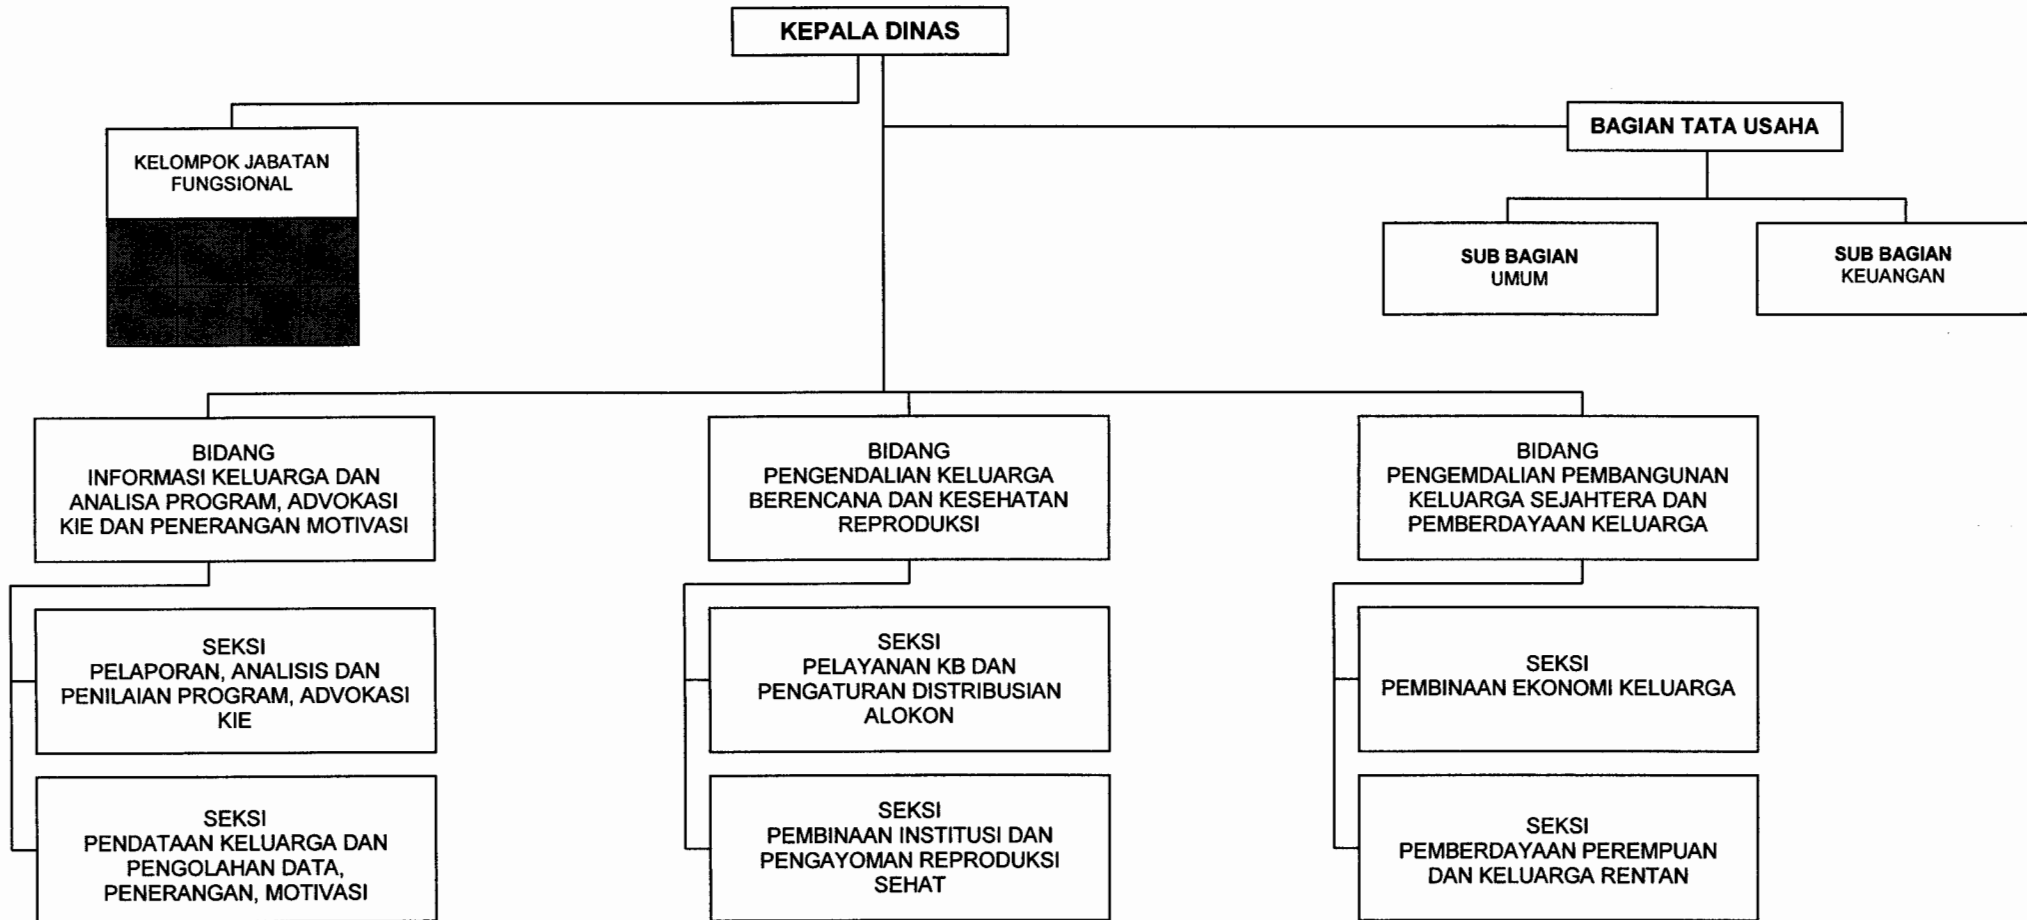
KEPALA DINAS

KELOMPOK JABATAN FUNGSIONAL

BAGIAN TATA USAHA

SUB BAGIAN UMUM

SUB BAGIAN KEUANGAN

BIDANG INFORMASI KELUARGA DAN ANALISA PROGRAM, ADVOKASI KIE DAN PENERANGAN MOTIVASI

SEKSI PELAPORAN, ANALISIS DAN PENILAIAN PROGRAM, ADVOKASI KIE

SEKSI PENDATAAN KELUARGA DAN PENGOLAHAN DATA, PENERANGAN, MOTIVASI

BIDANG PENGENDALIAN KELUARGA BERENCANA DAN KESEHATAN REPRODUKSI

SEKSI PELAYANAN KB DAN PENGATURAN DISTRIBUSIAN ALOKON

SEKSI PEMBINAAN INSTITUSI DAN PENGAYOMAN REPRODUKSI SEHAT

BIDANG PENGEMDALIAN PEMBANGUNAN KELUARGA SEJAHTERA DAN PEMBERDAYAAN KELUARGA

SEKSI PEMBINAAN EKONOMI KELUARGA

SEKSI PEMBERDAYAAN PEREMPUAN DAN KELUARGA RENTAN